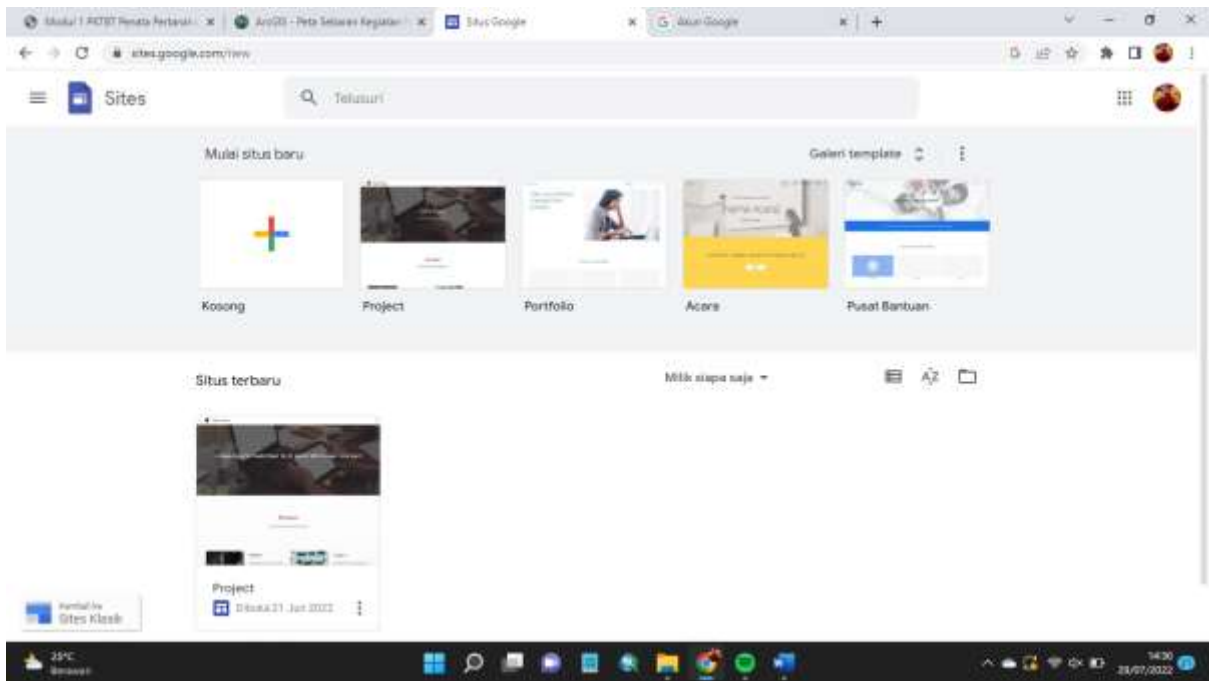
Modul 1 PKTBT Penata Pertanian | ArcGIS - Peta Sebaran Kegiatan | Situs Google | Akun Google

sites.google.com/new

Sites

Telusuri

Mulai situs baru

Galeri template

Kosong

Project

Portfolio

Acara

Pusat Bantuan

Situs terbaru

Milik siapa saja

Project

Dibuka 21 Jun 2022

Kembali ke Sites Klasik

29°C Berawan

14:30 20/07/2022